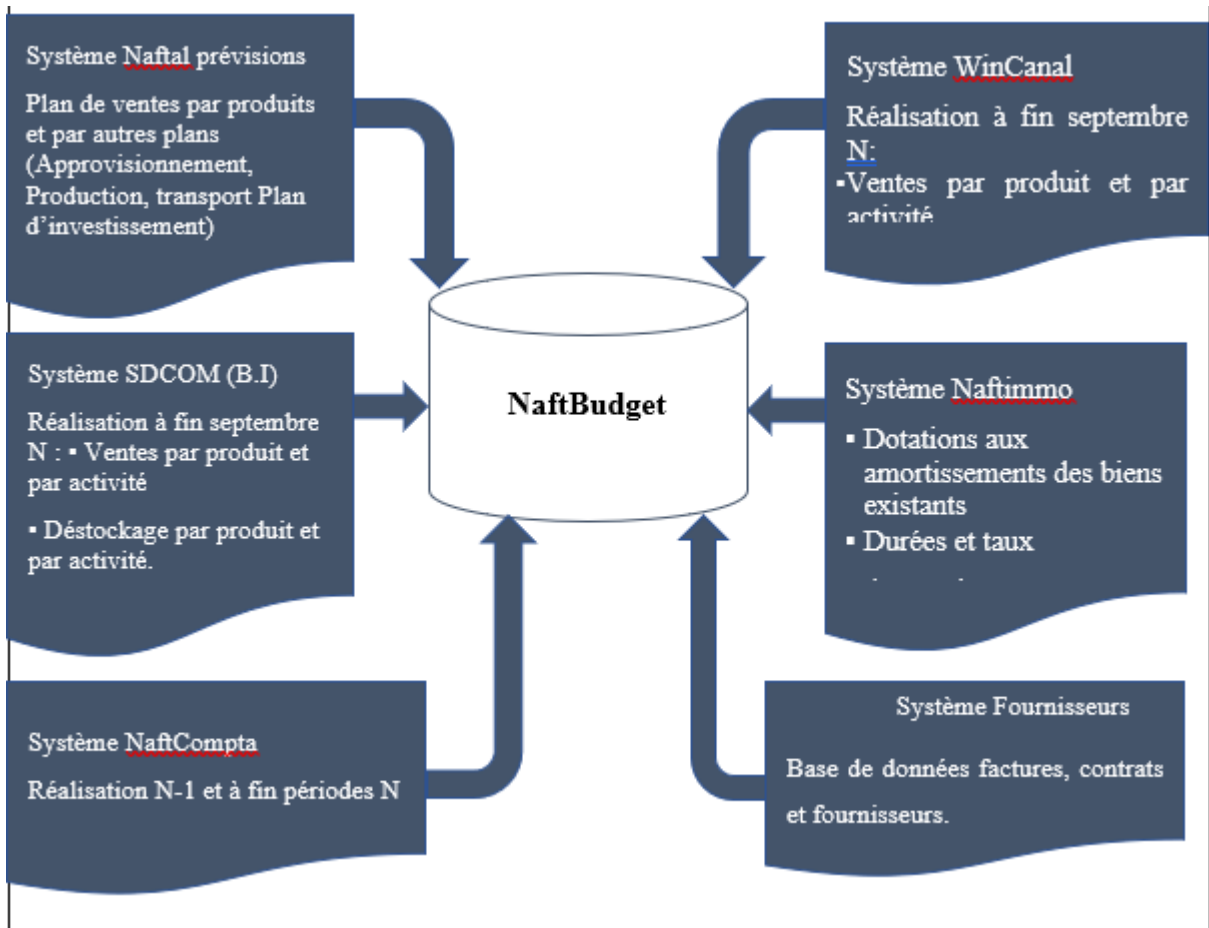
Système Naftal prévisions

Plan de ventes par produits et par autres plans (Approvisionnement, Production, transport Plan d'investissement)

Système WinCanal

Réalisation à fin septembre N:

▪Ventes par produit et par activité

NaftBudget

Système SDCOM (B.I)

Réalisation à fin septembre N : ▪ Ventes par produit et par activité

▪ Déstockage par produit et par activité.

Système Naftimmo

▪ Dotations aux amortissements des biens existants

▪ Durées et taux

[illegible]

Système NaftCompta

Réalisation N-1 et à fin périodes N

Système Fournisseurs

Base de données factures, contrats et fournisseurs.